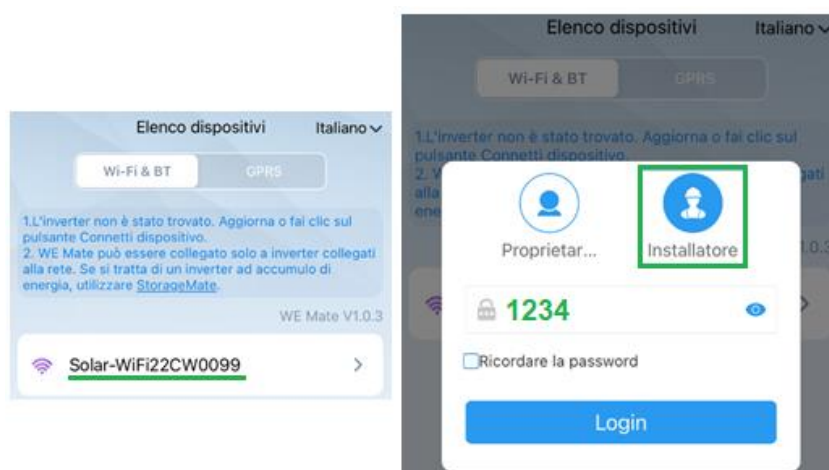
Elenco dispositivi Italiano

Wi-Fi & BT GPRS

1.L'inverter non è stato trovato. Aggiorna o fai clic sul pulsante Connetti dispositivo.
2. WE Mate può essere collegato solo a inverter collegati alla rete. Se si tratta di un inverter ad accumulo di energia, utilizzare StorageMate.

WE Mate V1.0.3

Solar-WiFi22CW0099 >

Elenco dispositivi Italiano

Wi-Fi & BT GPRS

1.L'inverter non è stato trovato. Aggiorna o fai clic sul pulsante Connetti dispositivo.
2. W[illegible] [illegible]gati alla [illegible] ene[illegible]

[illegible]1.0.3

Proprietar... Installatore

1234

Ricordare la password

Login